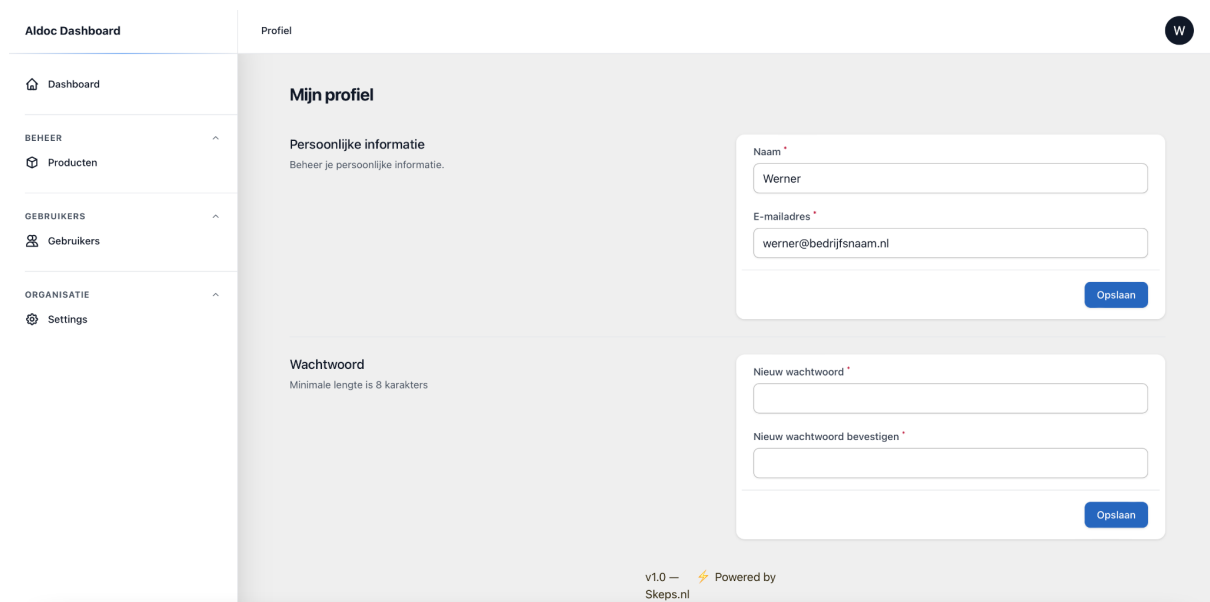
Aldoc Dashboard

Profiel

W

Dashboard

BEHEER

Producten

GEBRUIKERS

Gebruikers

ORGANISATIE

Settings

Mijn profiel

Persoonlijke informatie

Beheer je persoonlijke informatie.

Naam *

Werner

E-mailadres *

werner@bedrijfsnaam.nl

Opslaan

Wachtwoord

Minimale lengte is 8 karakters

Nieuw wachtwoord *

Nieuw wachtwoord bevestigen *

Opslaan

v1.0 — ⚡ Powered by Skeps.nl